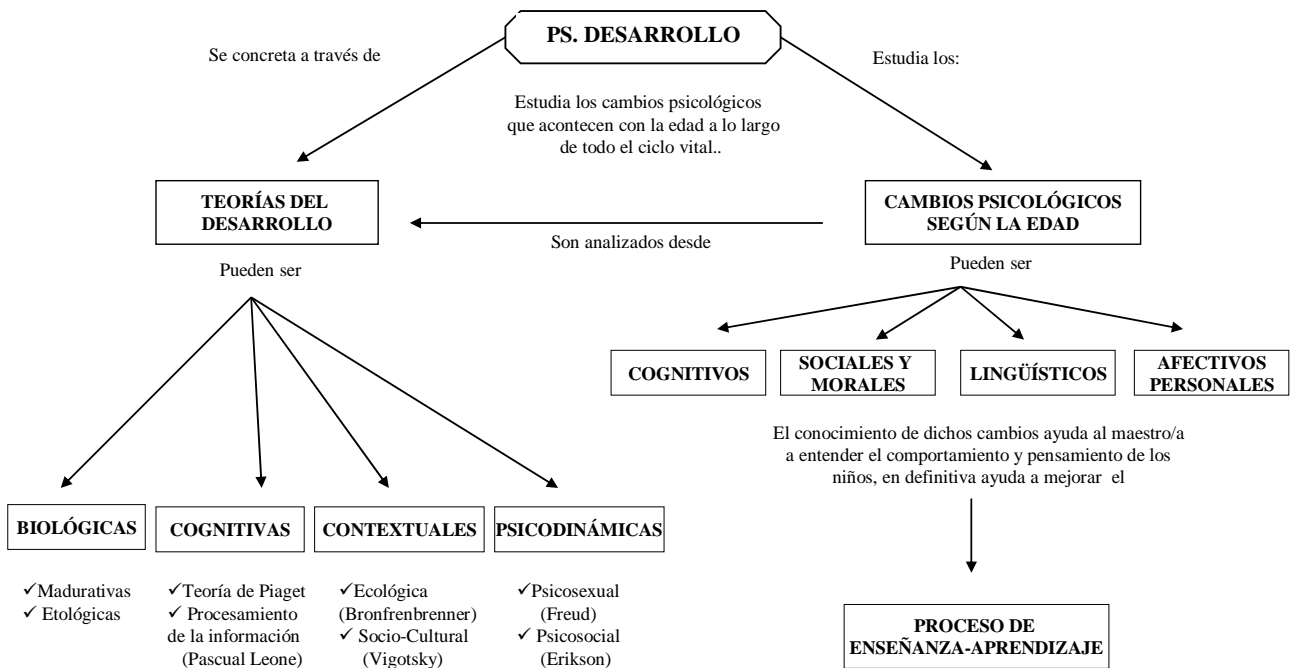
PS. DESARROLLO

Se concreta a través de

Estudia los:

Estudia los cambios psicológicos que acontecen con la edad a lo largo de todo el ciclo vital..

TEORÍAS DEL DESARROLLO

Son analizados desde

CAMBIOS PSICOLÓGICOS SEGÚN LA EDAD

Pueden ser

Pueden ser

COGNITIVOS

SOCIALES Y MORALES

LINGÜÍSTICOS

AFECTIVOS PERSONALES

El conocimiento de dichos cambios ayuda al maestro/a a entender el comportamiento y pensamiento de los niños, en definitiva ayuda a mejorar el

BIOLÓGICAS

COGNITIVAS

CONTEXTUALES

PSICODINÁMICAS

✓Madurativas
✓ Etológicas

✓Teoría de Piaget
✓ Procesamiento de la información (Pascual Leone)

✓Ecológica (Bronfrenbrenner)
✓ Socio-Cultural (Vigotsky)

✓Psicosexual (Freud)
✓ Psicosocial (Erikson)

PROCESO DE ENSEÑANZA-APRENDIZAJE